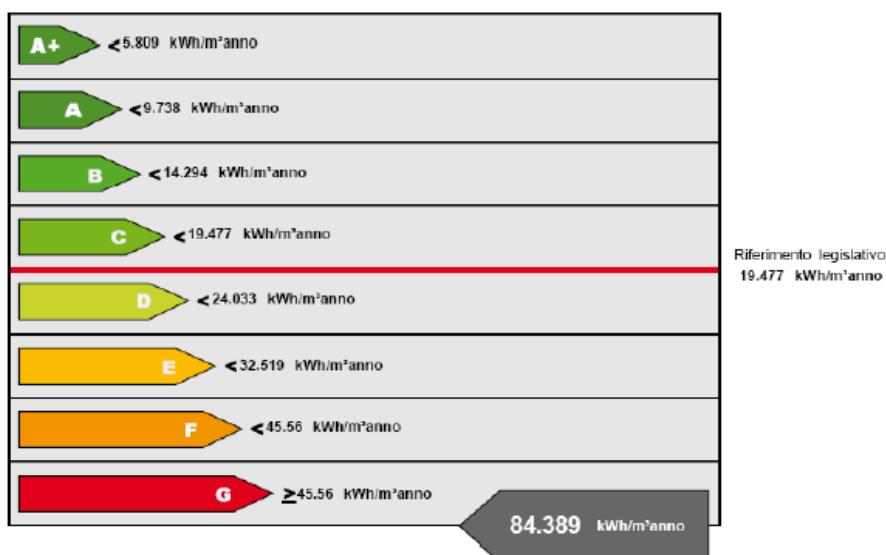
A+ < 5.809 kWh/m³anno

A < 9.738 kWh/m³anno

B < 14.294 kWh/m³anno

C < 19.477 kWh/m³anno

Riferimento legislativo
19.477 kWh/m³anno

D < 24.033 kWh/m³anno

E < 32.519 kWh/m³anno

F < 45.56 kWh/m³anno

G ≥ 45.56 kWh/m³anno

84.389 kWh/m³anno